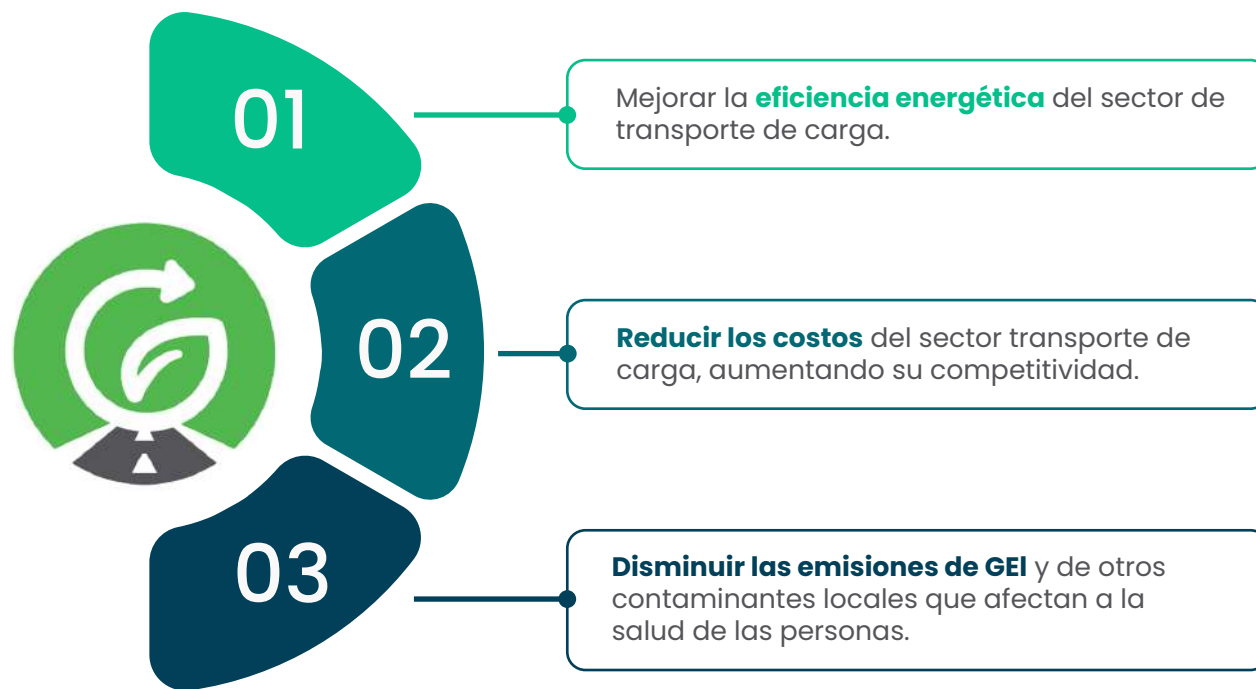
01

Mejorar la **eficiencia energética** del sector de transporte de carga.

02

**Reducir los costos** del sector transporte de carga, aumentando su competitividad.

03

**Disminuir las emisiones de GEI** y de otros contaminantes locales que afectan a la salud de las personas.